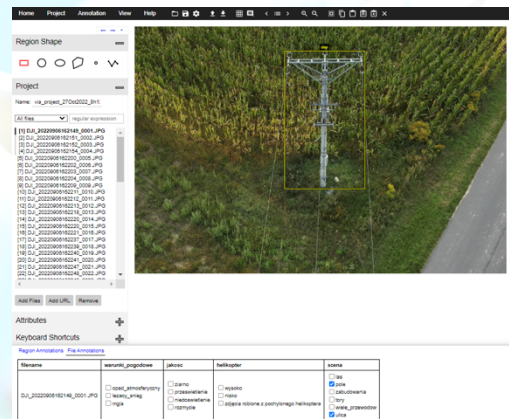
Home Project Annotation View Help

Region Shape

Project

Name: via_project_27Oct2022_8m1

All files regular expression

[1] DJI_20220906162149_0001_.JPG
[2] DJI_20220906162151_0002_.JPG
[3] DJI_20220906162152_0003_.JPG
[4] DJI_20220906162154_0004_.JPG
[5] DJI_20220906162200_0005_.JPG
[6] DJI_20220906162202_0006_.JPG
[7] DJI_20220906162203_0007_.JPG
[8] DJI_20220906162204_0008_.JPG
[9] DJI_20220906162209_0009_.JPG
[10] DJI_20220906162211_0010_.JPG
[11] DJI_20220906162212_0011_.JPG
[12] DJI_20220906162215_0012_.JPG
[13] DJI_20220906162218_0013_.JPG
[14] DJI_20220906162220_0014_.JPG
[15] DJI_20220906162220_0015_.JPG
[16] DJI_20220906162221_0016_.JPG
[17] DJI_20220906162237_0017_.JPG
[18] DJI_20220906162239_0018_.JPG
[19] DJI_20220906162240_0019_.JPG
[20] DJI_20220906162241_0020_.JPG
[21] DJI_20220906162247_0021_.JPG
[22] DJI_20220906162248_0022_.JPG
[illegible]

Add Files Add URL Remove

Attributes

Keyboard Shortcuts

Region Annotations File Annotations

| filename | warunki_pogodowe | jakosc | helikopter | scena |
|---|---|---|---|---|
| DJI_20220906162149_0001_.JPG | opad_atmosferyczny<br>lezacy_snieg<br>mgla | ziarno<br>przeswietlenia<br>niedoswietlenia<br>rozmycie | wysoko<br>nisko<br>zdjecia robione z pochylonego helikoptera | las<br>pole<br>zabudowania<br>tory<br>wale_przeciwpowodziowe<br>ulica |